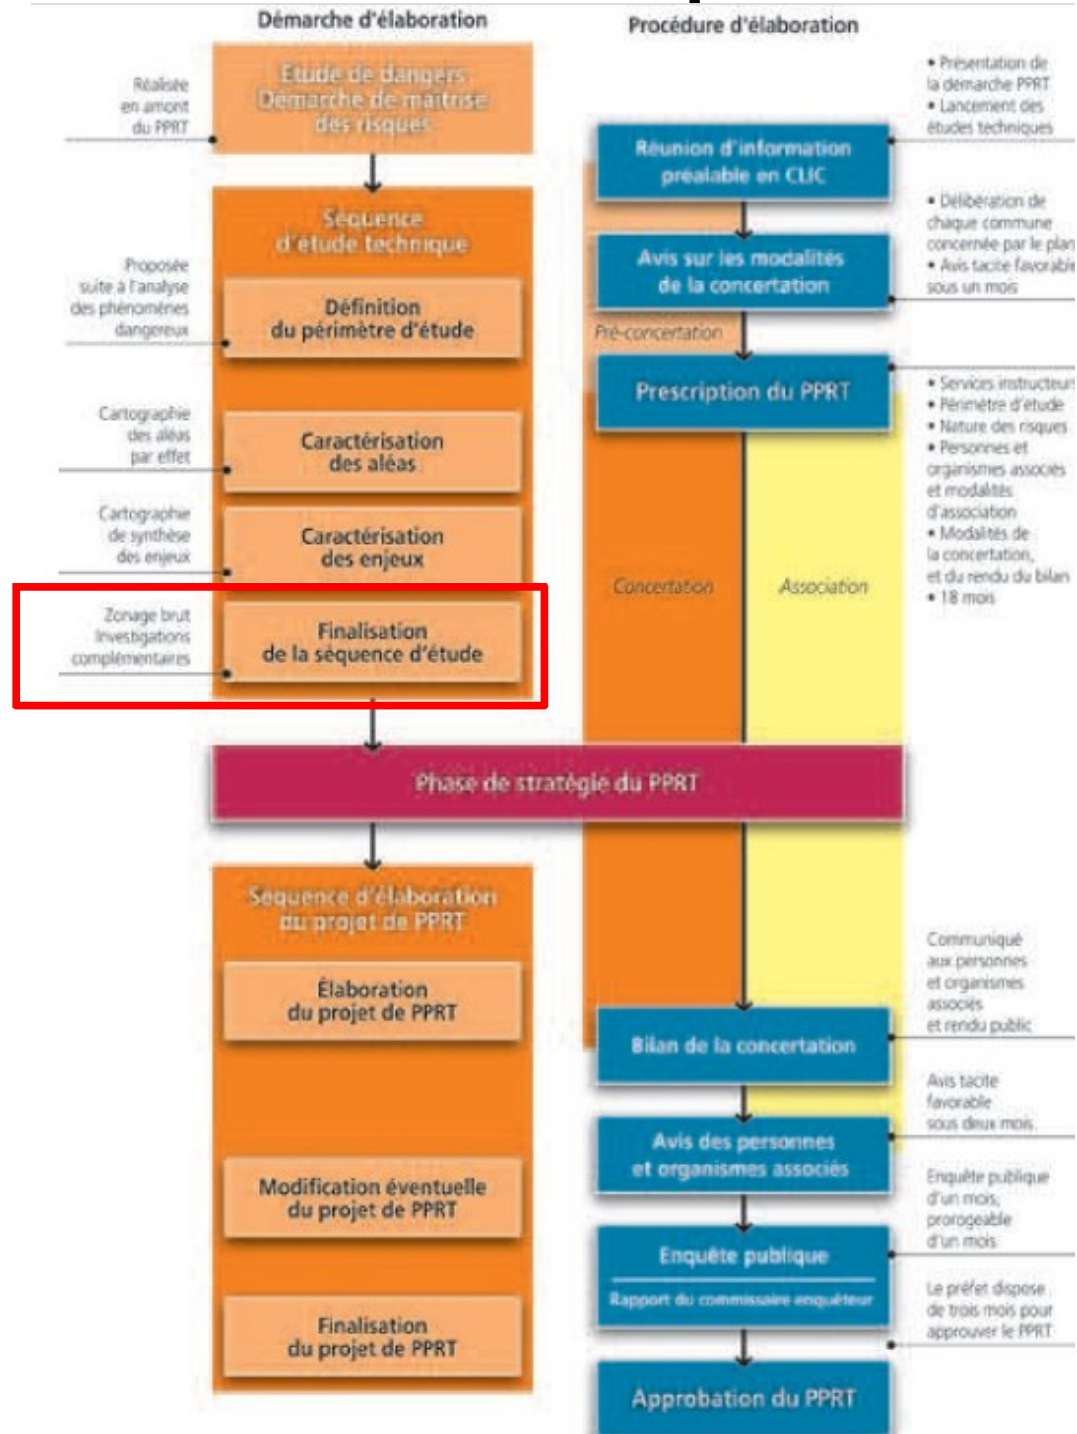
Démarche d'élaboration

Procédure d'élaboration

Réalisée en amont du PPRT

Etude de dangers
Démarche de maîtrise des risques

Séquence d'étude technique

Proposée suite à l'analyse des phénomènes dangereux

Définition du périmètre d'étude

Cartographie des aléas par effet

Caractérisation des aléas

Cartographie de synthèse des enjeux

Caractérisation des enjeux

Zonage brut
Investigations complémentaires

Finalisation de la séquence d'étude

• Présentation de la démarche PPRT
• Lancement des études techniques

Réunion d'information préalable en CLIC

• Délibération de chaque commune concernée par le plan
• Avis tacite favorable sous un mois

Avis sur les modalités de la concertation

Pré-concertation

Prescription du PPRT

• Services instructeurs
• Périmètre d'étude
• Nature des risques
• Personnes et organismes associés et modalités d'association
• Modalités de la concertation, et du rendu du bilan
• 18 mois

Concertation

Association

Phase de stratégie du PPRT

Séquence d'élaboration du projet de PPRT

Élaboration du projet de PPRT

Modification éventuelle du projet de PPRT

Finalisation du projet de PPRT

Communiqué aux personnes et organismes associés et rendu public

Bilan de la concertation

Avis tacite favorable sous deux mois

Avis des personnes et organismes associés

Enquête publique d'un mois, prorogeable d'un mois

Enquête publique
Rapport du commissaire enquêteur

Le préfet dispose de trois mois pour approuver le PPRT

Approbation du PPRT